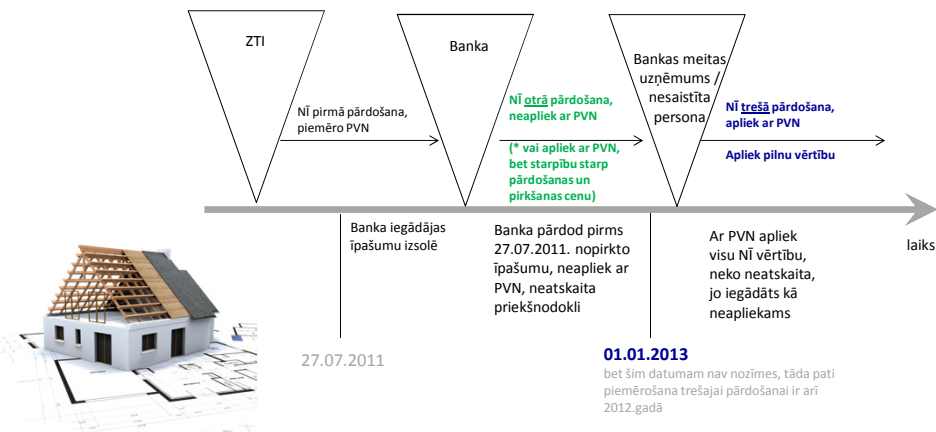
ZTI

Banka

Bankas meitas uzņēmums / nesaistīta persona

NĪ pirmā pārdošana, piemēro PVN

NĪ otrā pārdošana, neapliek ar PVN

(* vai apliek ar PVN, bet starpību starp pārdošanas un pirkšanas cenu)

NĪ trešā pārdošana, apliek ar PVN

Apliek pilnu vērtību

Banka iegādājas īpašumu izsolē

Banka pārdod pirms 27.07.2011. nopirkto īpašumu, neapliek ar PVN, neatskaita priekšnodokli

Ar PVN apliek visu NĪ vērtību, neko neatskaita, jo iegādāts kā neapliekams

laiks

27.07.2011

01.01.2013

bet šim datumam nav nozīmes, tāda pati piemērošana trešajai pārdošanai ir arī 2012.gadā